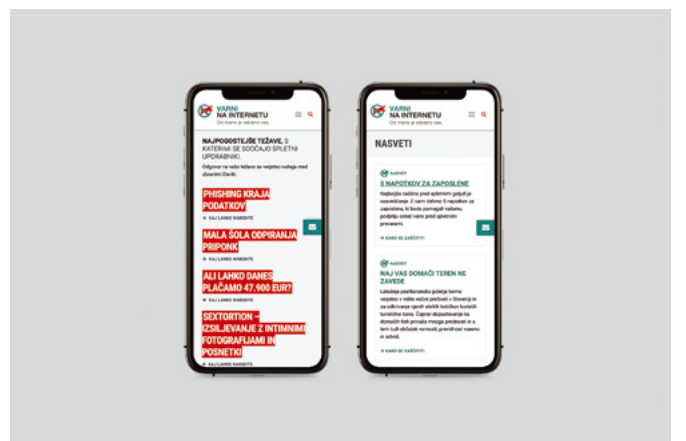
VARNI
NA INTERNETU
Od mene je odvisno vse.

NAJPOGOSTEJŠE TEŽAVE, S KATERIMI SE SOOČAJO SPLETNI UPORABNIKI.

Odgovor na vaše težave se verjetno nahaja med objavami člankov.

PHISHING KRAJA PODATKOV

KAJ LAHKO NAREDITE

MALA ŠOLA ODPIRANJA PRIPONK

KAJ LAHKO NAREDITE

ALI LAHKO DANES PLAČAMO 47.900 EUR?

KAJ LAHKO NAREDITE

SEXTORTION – IZSILJEVANJE Z INTIMNIMI FOTOGRAFIJAMI IN POSNETKI

KAJ LAHKO NAREDITE

VARNI
NA INTERNETU
Od mene je odvisno vse.

NASVETI

NASVET

5 NAPOTKOV ZA ZAPOSLENE

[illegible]

KAKO SE ZAŠČITITI

NASVET

NAJ VAS DOMAČI TEREN NE ZAVEDE

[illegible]

KAKO SE ZAŠČITITI